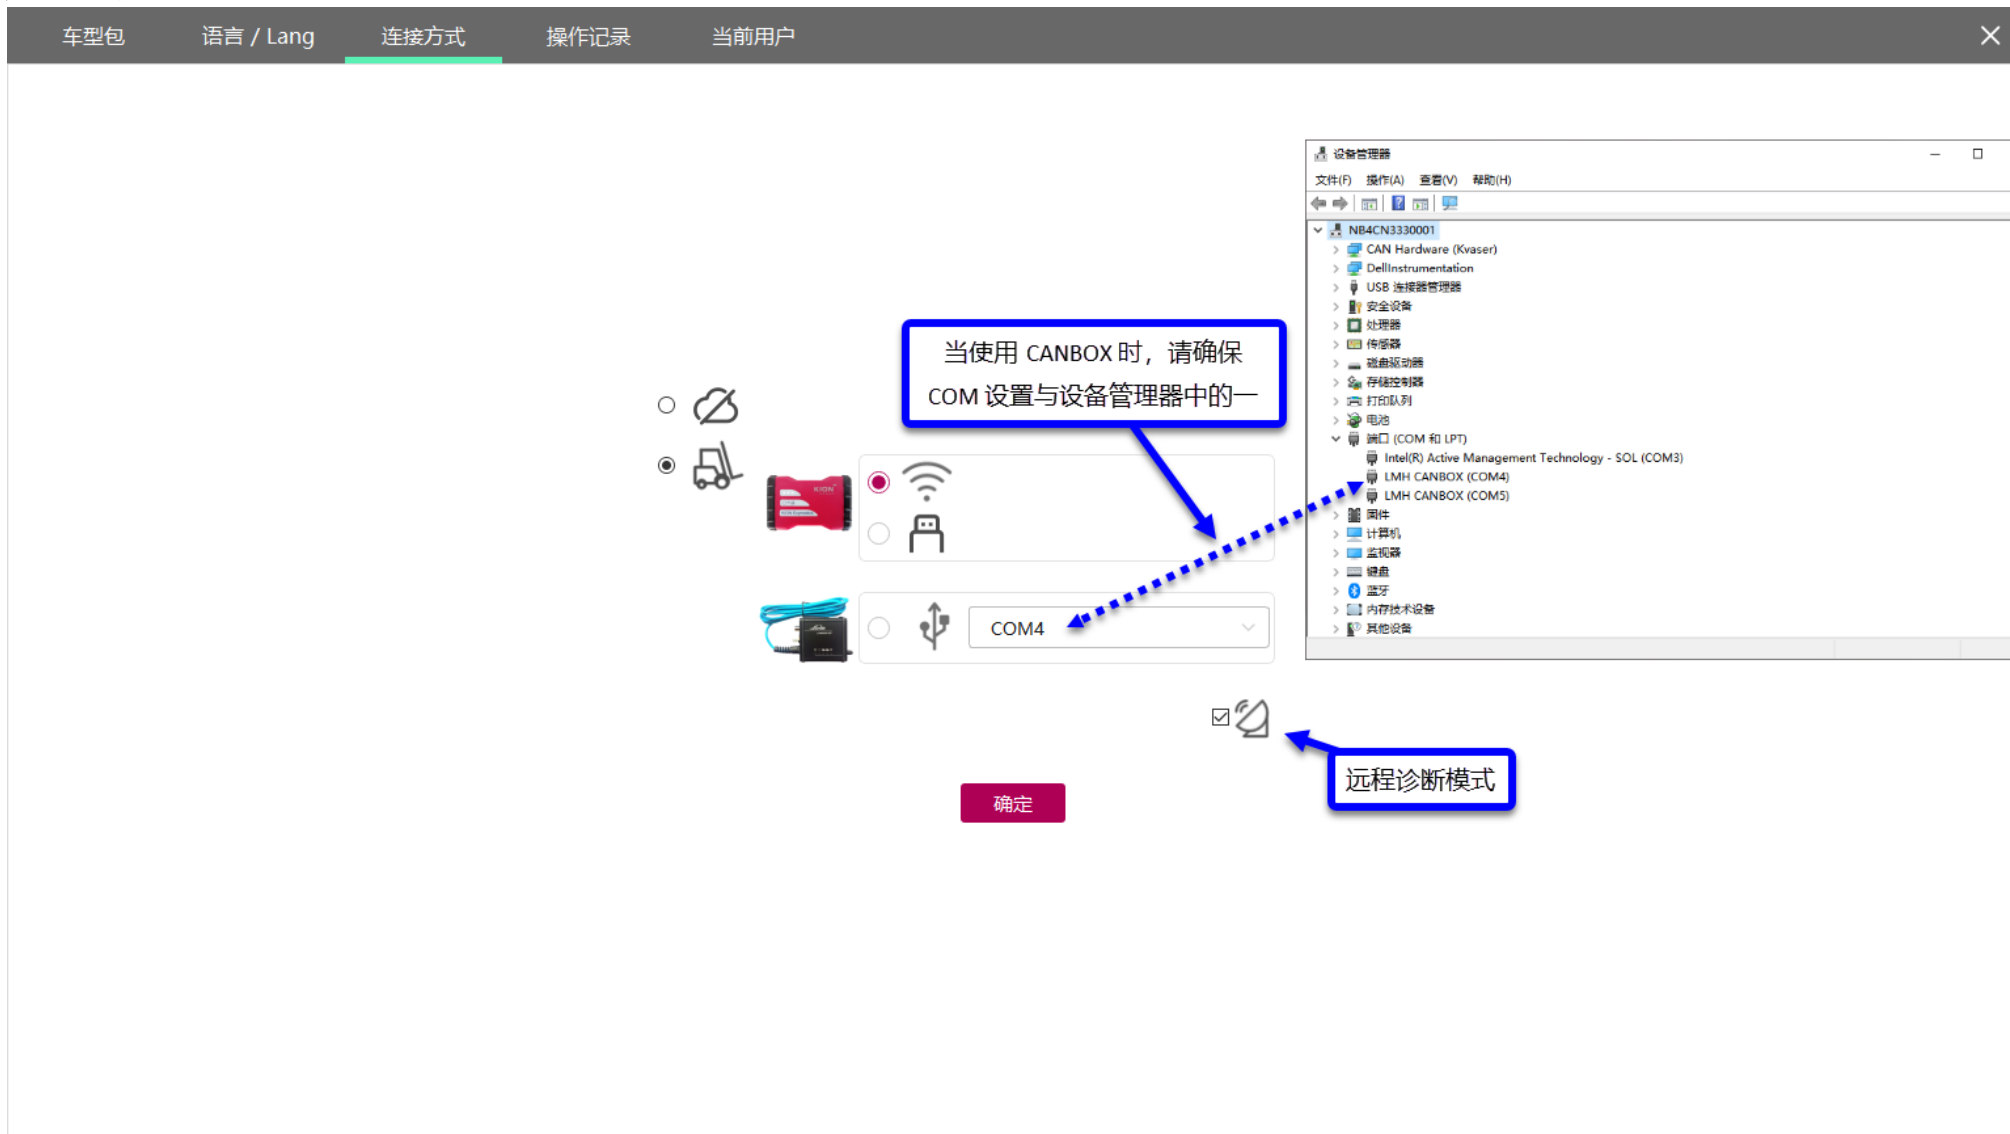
车型包　语言 / Lang　连接方式　操作记录　当前用户

当使用 CANBOX 时，请确保 COM 设置与设备管理器中的一

COM4

设备管理器
文件(F)　操作(A)　查看(V)　帮助(H)
NB4CN3330001
CAN Hardware (Kvaser)
DellInstrumentation
USB 连接器管理器
安全设备
处理器
传感器
磁盘驱动器
存储控制器
打印队列
电池
端口 (COM 和 LPT)
Intel(R) Active Management Technology - SOL (COM3)
LMH CANBOX (COM4)
LMH CANBOX (COM5)
固件
计算机
监视器
键盘
蓝牙
内存技术设备
其他设备

远程诊断模式

确定